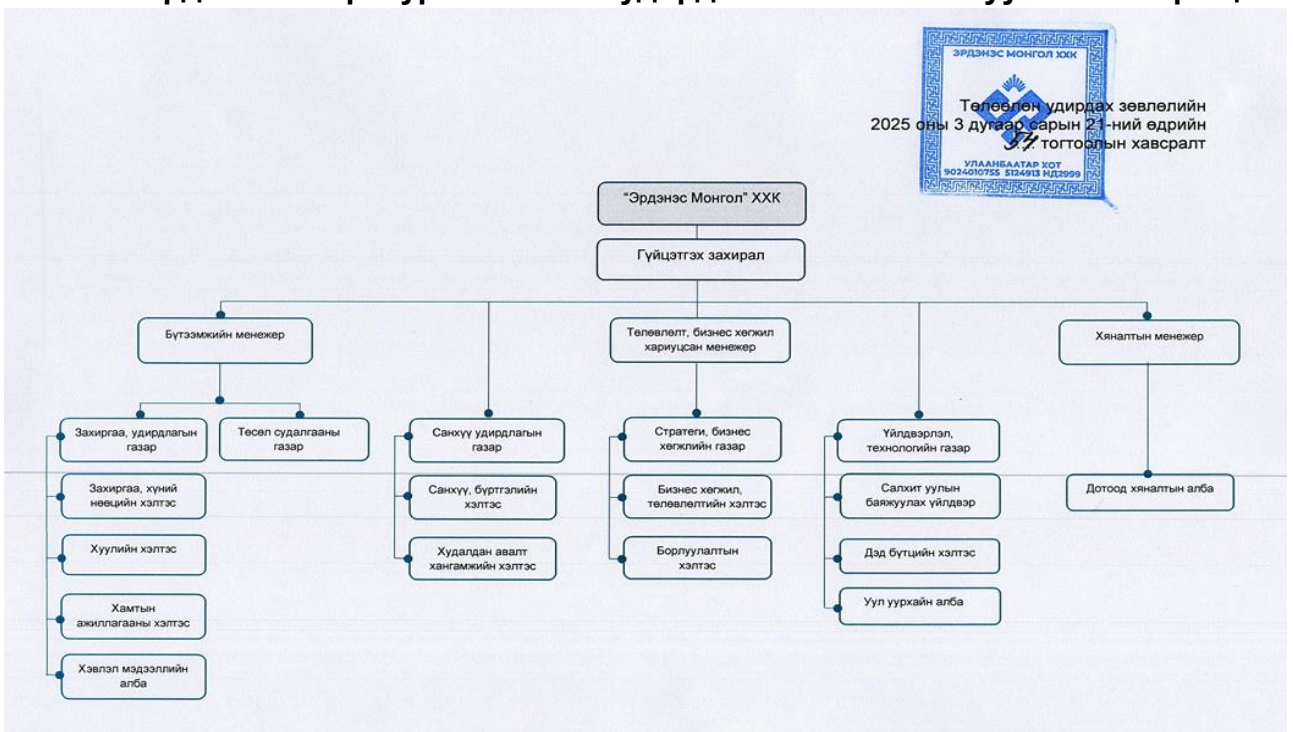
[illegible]

ЭРДЭНЭС МОНГОЛ ХХК
УЛААНБААТАР ХОТ
9024010755 5124913 КД2999

Төлөөлөн удирдах зөвлөлийн 2025 оны 3 дугаар сарын 21-ний өдрийн 34 тогтоолын хавсралт

"Эрдэнэс Монгол" ХХК

Гүйцэтгэх захирал

Бүтээмжийн менежер

Захиргаа, удирдлагын газар

Захиргаа, хүний нөөцийн хэлтэс

Хуулийн хэлтэс

Хамтын ажиллагааны хэлтэс

Хэвлэл мэдээллийн алба

Төсөл судалгааны газар

Санхүү удирдлагын газар

Санхүү, бүртгэлийн хэлтэс

Худалдан авалт хангамжийн хэлтэс

Төлөвлөлт, бизнес хөгжил хариуцсан менежер

Стратеги, бизнес хөгжлийн газар

Бизнес хөгжил, төлөвлөлтийн хэлтэс

Борлуулалтын хэлтэс

Үйлдвэрлэл, технологийн газар

Салхит уулын баяжуулах үйлдвэр

Дэд бүтцийн хэлтэс

Уул уурхайн алба

Хяналтын менежер

Дотоод хяналтын алба